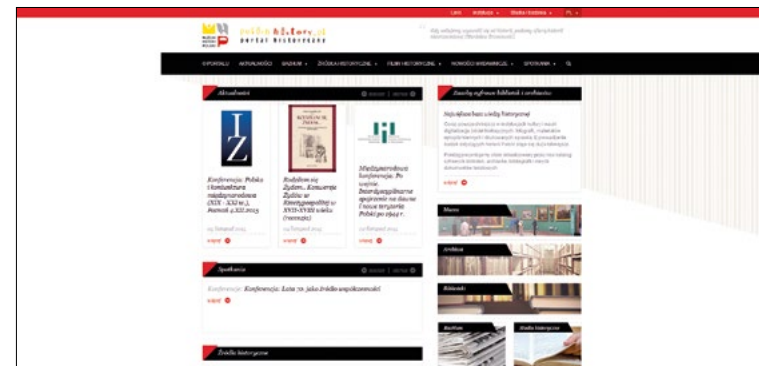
Linki | Instytucje | Władze Instytucji | PL

portal historyczny

O PORTALU | AKTUALNOŚCI | BADANIA | ŹRÓDŁA HISTORYCZNE | FILMY HISTORYCZNE | NOWOŚCI WYDAWNICZE | SPOTKANIA

Aktualności

Konferencja: Polska i konfuzaja międzynarodowa (XIX - XXI w.), Poznań 4.XII.2015

Urodziłem się Żydem... Konwersja Żydów w Rzeczpospolitej w XVII-XVIII wieku (recenzja)

Międzynarodowa konferencja: Po wojnie. Interdyscyplinarne spojrzenie na dawne i nowe terytoria Polski po 1944 r.

więcej

Spotkania

Konferencja: Konferencja: Lata 70. jako źródło współczesności

więcej

Źródła historyczne

Zasoby cyfrowe bibliotek i archiwów

Największa baza źródeł historycznych

więcej

Muzea

Archiwa

Biblioteki

Kolekcje

Źródła historyczne